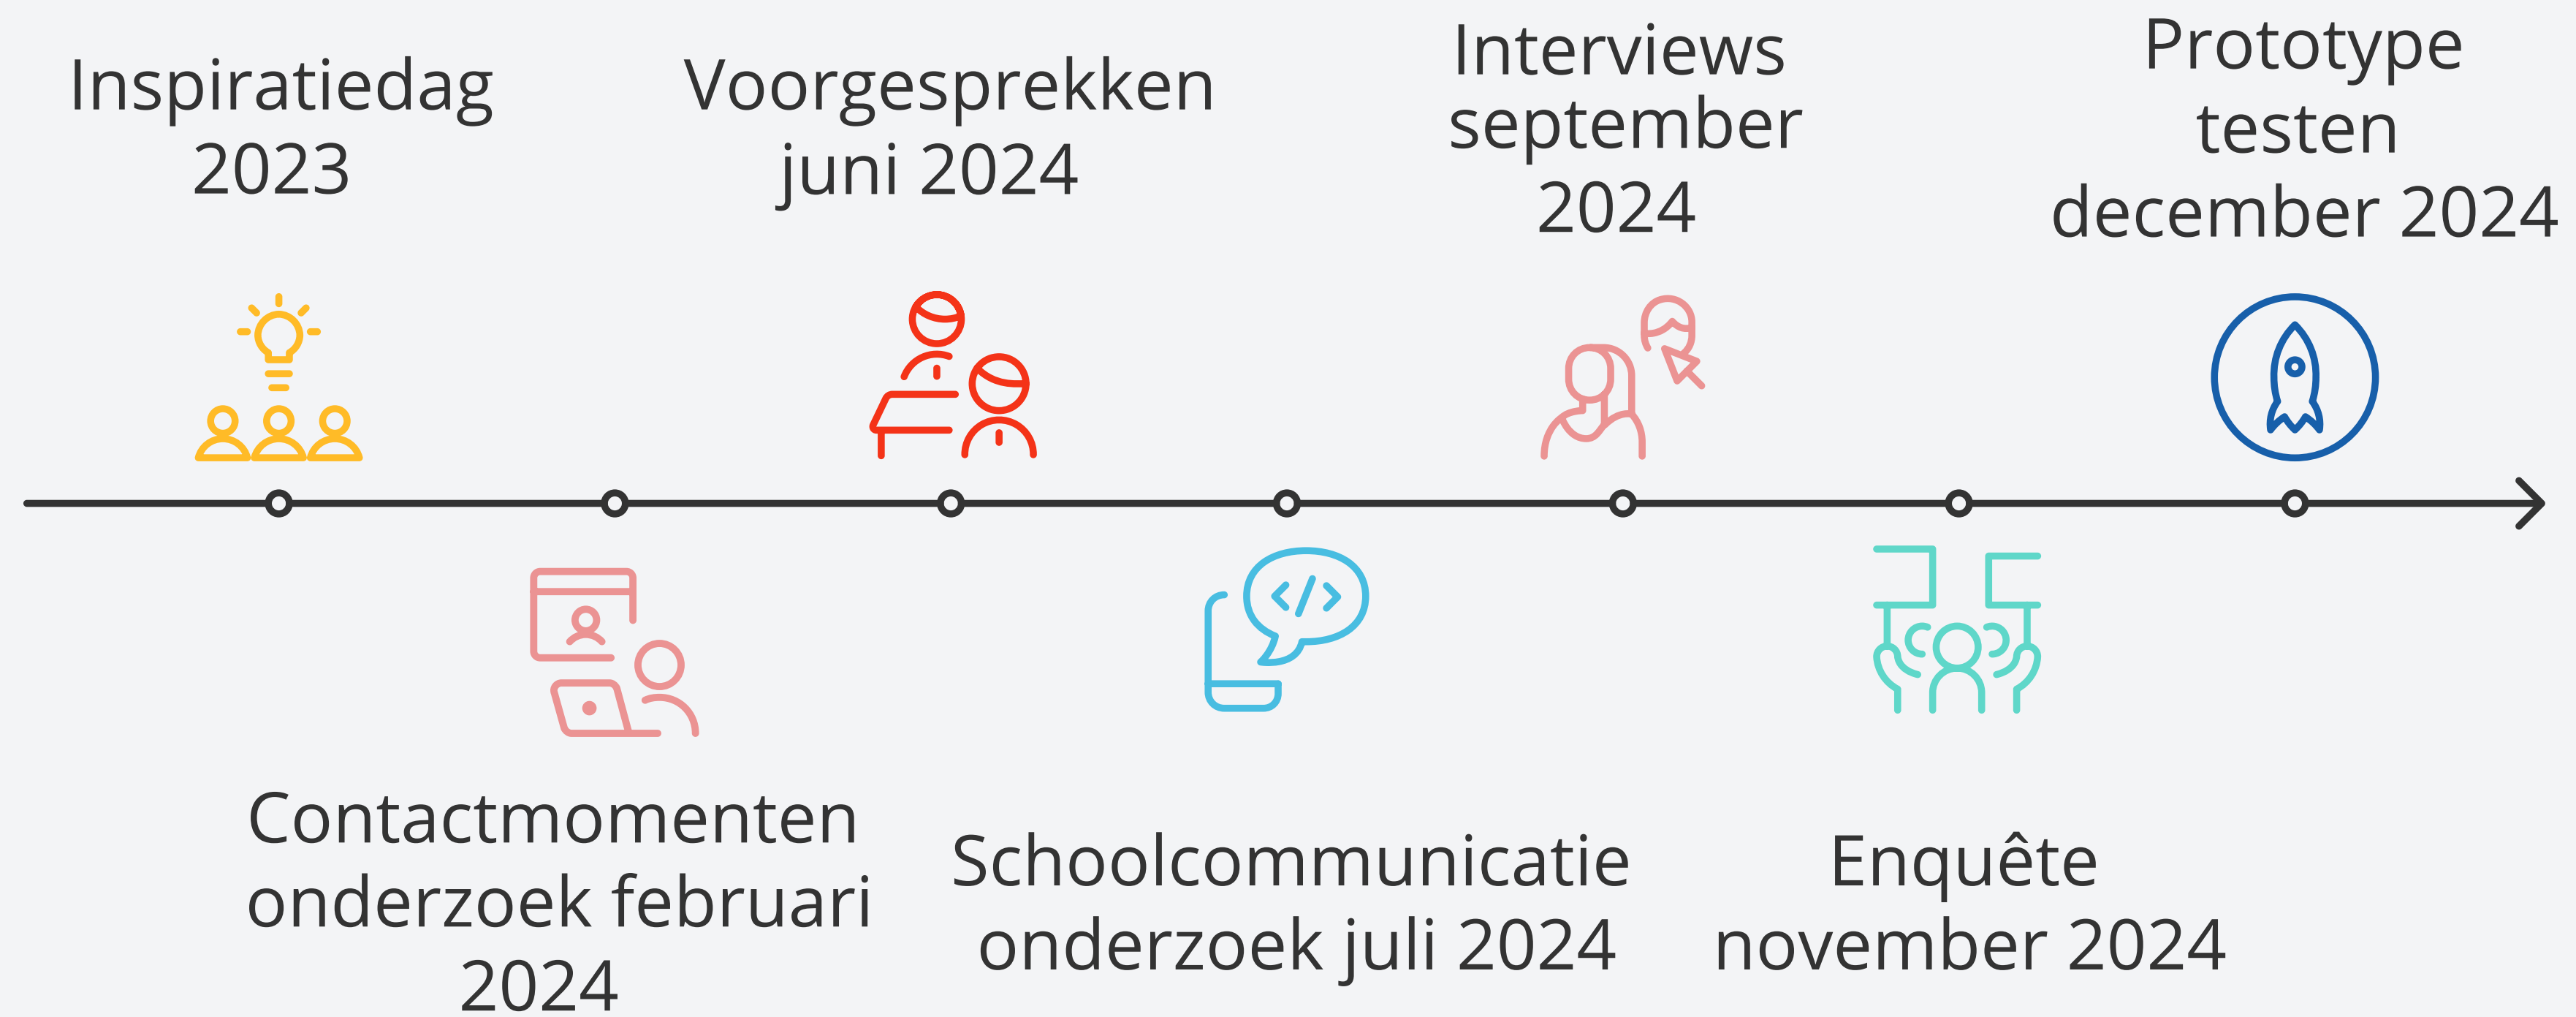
Inspiratiedag 2023

Contactmomenten onderzoek februari 2024

Voorgesprekken juni 2024

Schoolcommunicatie onderzoek juli 2024

Interviews september 2024

Enquête november 2024

Prototype testen december 2024